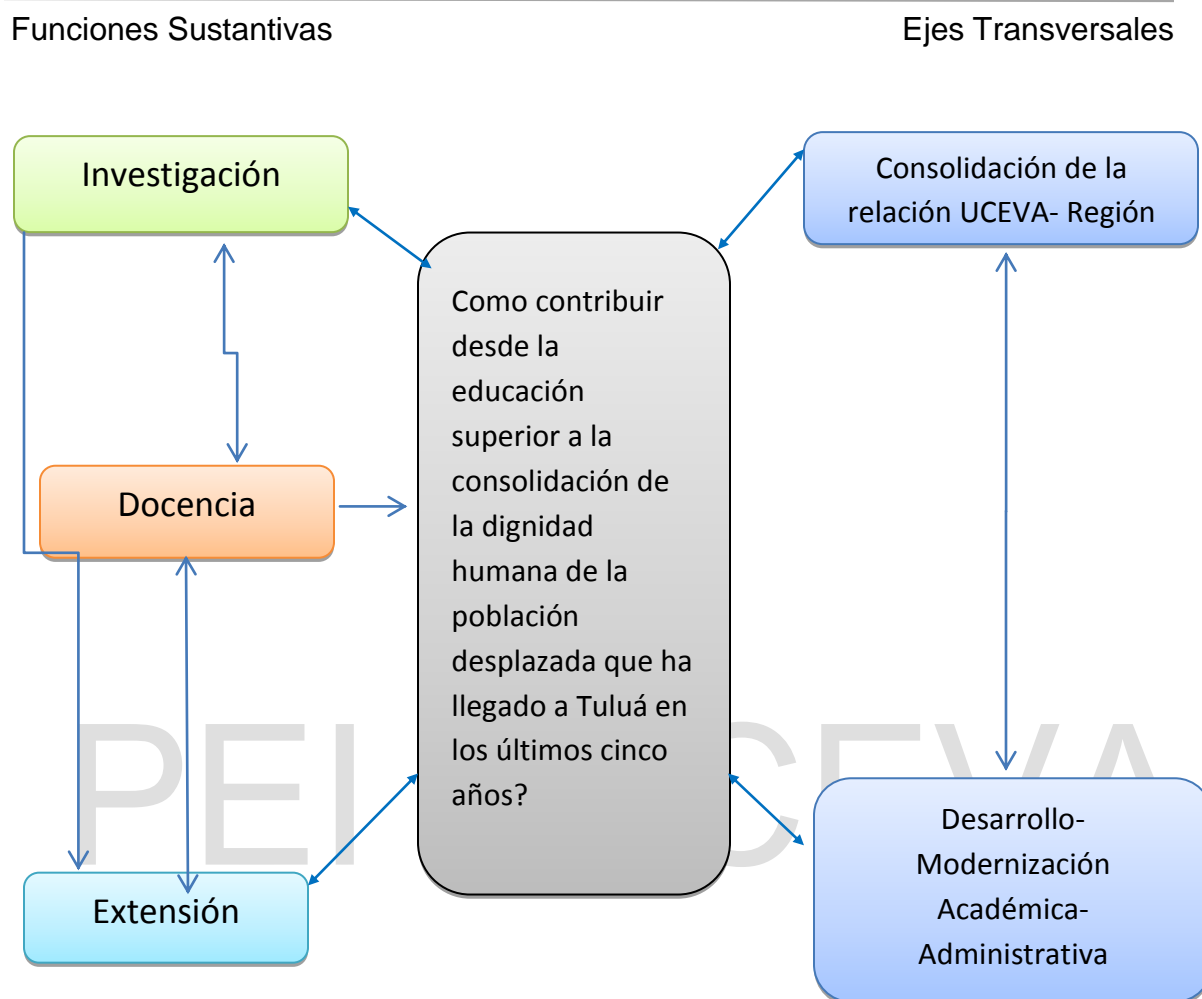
Funciones Sustantivas

Ejes Transversales

Investigación

Consolidación de la relación UCEVA- Región

Como contribuir desde la educación superior a la consolidación de la dignidad humana de la población desplazada que ha llegado a Tuluá en los últimos cinco años?

Docencia

Extensión

Desarrollo-Modernización Académica-Administrativa

PEI UCEVA